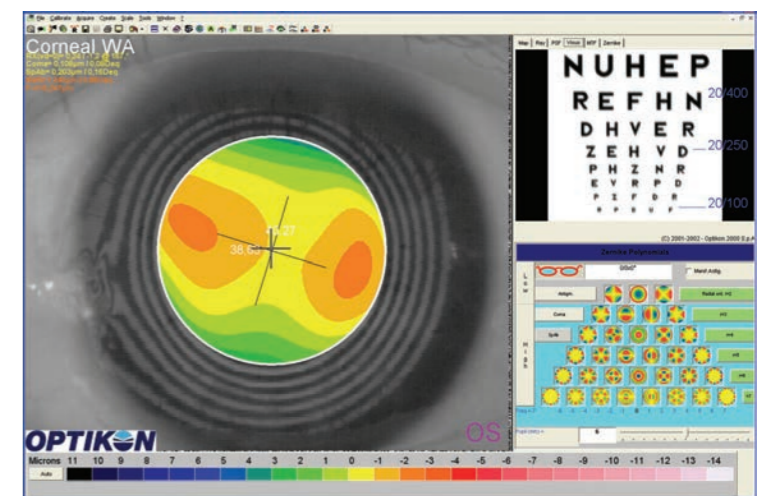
File Calibrate Acquire Cyvision Scale Tools Window ?

Corneal WA
Coma= 0.106µm 10.08Deg
SpAb= 0.263µm 10.16Deg
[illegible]

38.65
0.27

Map Ray PSF Vision MTF Zernike

N U H E P
R E F H N 20/400
D H V E R
Z E H V D 20/250
P H Z N R
E Y R P D
P I F D R
R P U F 20/100

(C) 2001-2002 - Optikon 2000 S.p.A.

Zernike Polynomials

Low
High

0/0/0°
Manif. Antig.
Astigm.
Radial ord. 1+2
Coma
SpAb

OPTIKON
OS

Microns 11 10 9 8 7 6 5 4 3 2 1 0 -1 -2 -3 -4 -5 -6 -7 -8 -9 -10 -11 -12 -13 -14
Auto